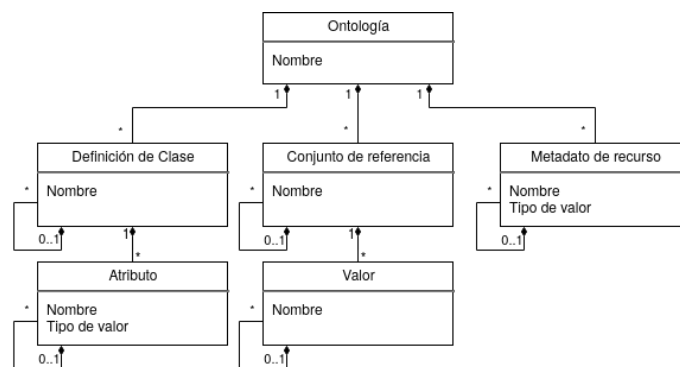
Ontología
Nombre

1 1 1

*
Definición de Clase
Nombre
*
0..1
1
*

*
Conjunto de referencia
Nombre
*
0..1
1
*

*
Metadato de recurso
Nombre
Tipo de valor
*
0..1

Atributo
Nombre
Tipo de valor
*
0..1

Valor
Nombre
*
0..1